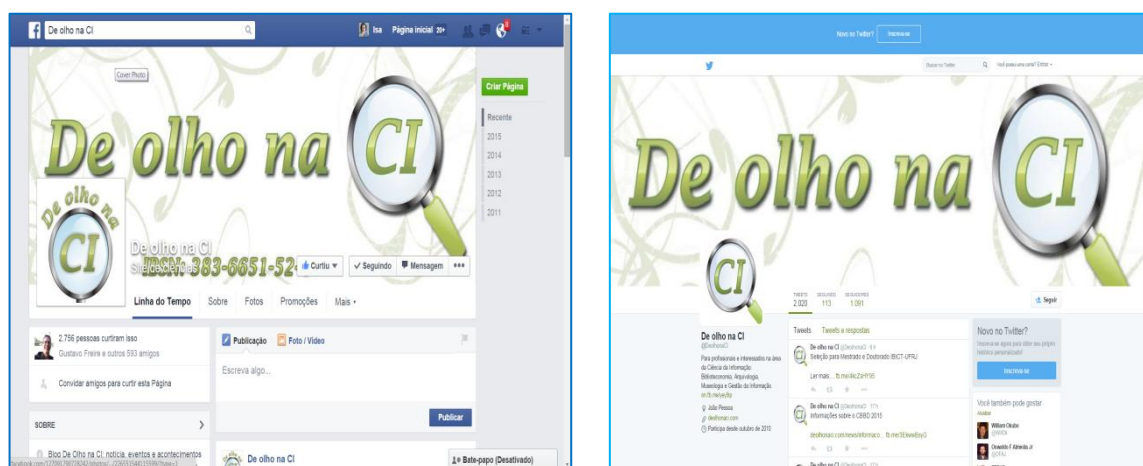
De olho na CI
Isa Página inicial 20+
Cover Photo
Criar Página
Recente
2015
2014
2013
2012
2011
De olho na CI
De olho na CI
Site de ciências
ISSN: 383-6651-52
Curtiu
Seguindo
Mensagem
•••
Linha do Tempo Sobre Fotos Promoções Mais
2.756 pessoas curtiram isso
Gustavo Freire e outros 593 amigos
Convidar amigos para curtir esta Página
SOBRE
Blog De Olho na CI: notícia, eventos e acontecimentos
Publicação Foto / Vídeo
Escreva algo...
Publicar
De olho na CI
Bate-papo (Desativado)

Novo no Twitter? Inscreva-se
Buscar no Twitter
Você possui uma conta? Entrar
De olho na CI
TWEETS 2.020 SEGUINDO 113 SEGUIDORES 1.091
Seguir
De olho na CI
@Deolhonaci
Para profissionais e interessados na área da Ciência da Informação: Biblioteconomia, Arquivologia, Museologia e Gestão da Informação.
João Pessoa
deolhonaci.com
Participa desde outubro de 2010
Tweets Tweets e respostas
De olho na CI @Deolhonaci
Seleção para Mestrado e Doutorado IBICT-UFRJ
Ler mais...
De olho na CI @Deolhonaci
Informações sobre o CEBD 2015
deolhonaci.com/news/informaco...
De olho na CI @Deolhonaci
Novo no Twitter?
Inscreva-se agora para obter sua própria linha do tempo personalizada!
Inscreva-se
Você também pode gostar · Atualizar
William Okubo
Oswaldo F Almeida Jr